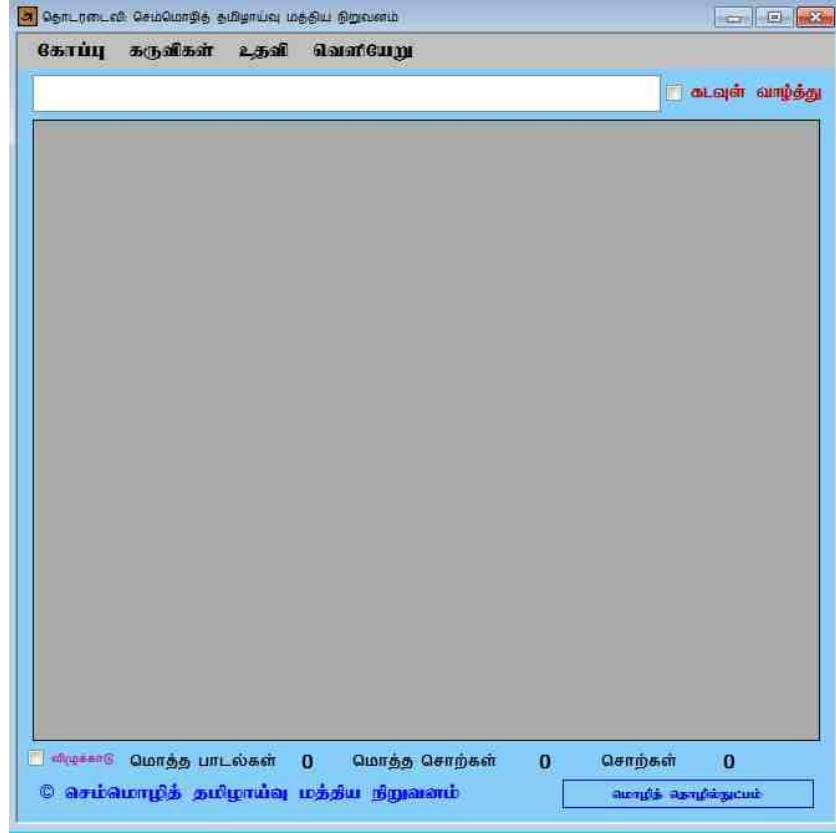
அ தொடரடைவி: செம்மொழித் தமிழாய்வு மத்திய நிறுவனம்

கோப்பு கருவிகள் உதவி வெளியேறு

கடவுள் வாழ்த்து

விழுக்காடு மொத்த பாடல்கள் 0 மொத்த சொற்கள் 0 சொற்கள் 0

© செம்மொழித் தமிழாய்வு மத்திய நிறுவனம்

மொழித் தொழில்நுட்பம்